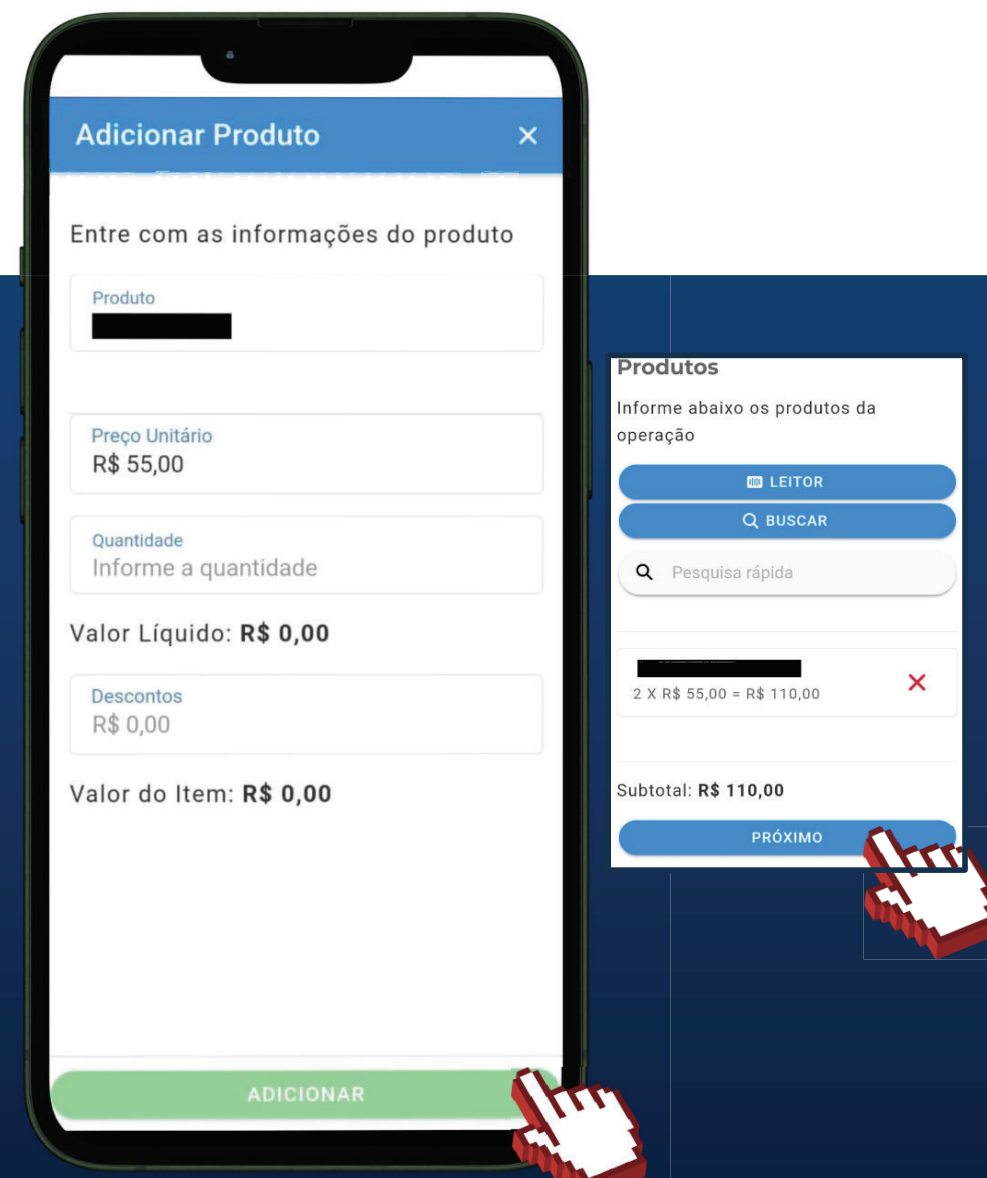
Adicionar Produto ×

Entre com as informações do produto

Produto
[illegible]

Preço Unitário
R$ 55,00

Quantidade
Informe a quantidade

Valor Líquido: **R$ 0,00**

Descontos
R$ 0,00

Valor do Item: **R$ 0,00**

ADICIONAR

Produtos

Informe abaixo os produtos da operação

LEITOR

BUSCAR

Pesquisa rápida

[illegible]
2 X R$ 55,00 = R$ 110,00

Subtotal: **R$ 110,00**

PRÓXIMO